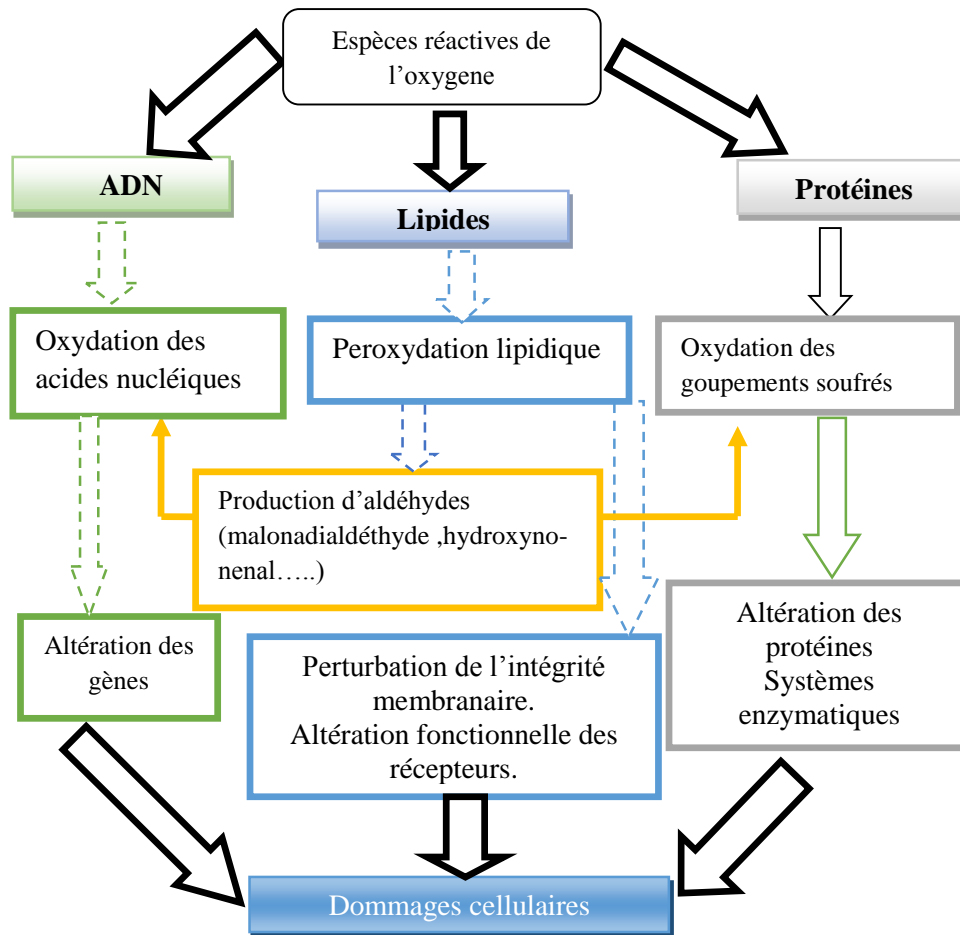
Espèces réactives de l'oxygene

ADN

Lipides

Protéines

Oxydation des acides nucléiques

Peroxydation lipidique

Oxydation des goupements soufrés

Production d'aldéhydes (malonadialdéthyde ,hydroxynonenal…..)

Altération des gènes

Perturbation de l'intégrité membranaire. Altération fonctionnelle des récepteurs.

Altération des protéines Systèmes enzymatiques

Dommages cellulaires